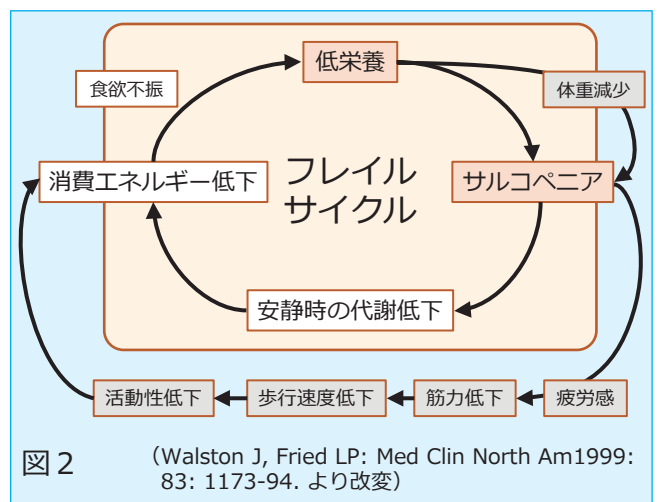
低栄養

食欲不振

体重減少

消費エネルギー低下

フレイル
サイクル

サルコペニア

安静時の代謝低下

活動性低下

歩行速度低下

筋力低下

疲労感

図2

（Walston J, Fried LP: Med Clin North Am1999: 83: 1173-94. より改変）